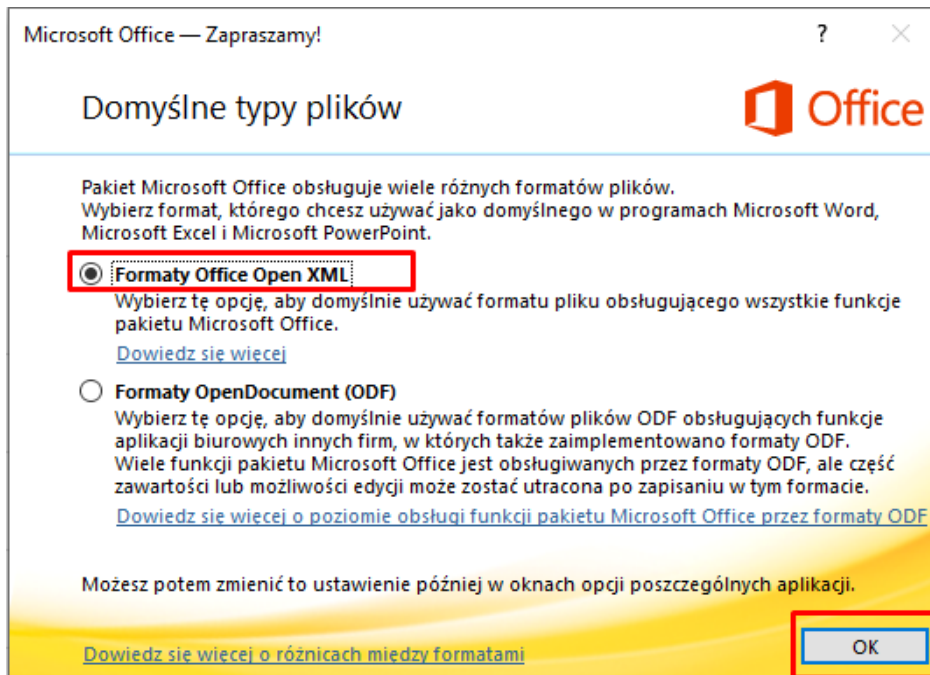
Microsoft Office — Zapraszamy!

?

Domyślne typy plików

Office

Pakiet Microsoft Office obsługuje wiele różnych formatów plików.
Wybierz format, którego chcesz używać jako domyślnego w programach Microsoft Word, Microsoft Excel i Microsoft PowerPoint.

Formaty Office Open XML
Wybierz tę opcję, aby domyślnie używać formatu pliku obsługującego wszystkie funkcje pakietu Microsoft Office.
Dowiedz się więcej

Formaty OpenDocument (ODF)
Wybierz tę opcję, aby domyślnie używać formatów plików ODF obsługujących funkcje aplikacji biurowych innych firm, w których także zaimplementowano formaty ODF.
Wiele funkcji pakietu Microsoft Office jest obsługiwanych przez formaty ODF, ale część zawartości lub możliwości edycji może zostać utracona po zapisaniu w tym formacie.
Dowiedz się więcej o poziomie obsługi funkcji pakietu Microsoft Office przez formaty ODF

Możesz potem zmienić to ustawienie później w oknach opcji poszczególnych aplikacji.

Dowiedz się więcej o różnicach między formatami

OK